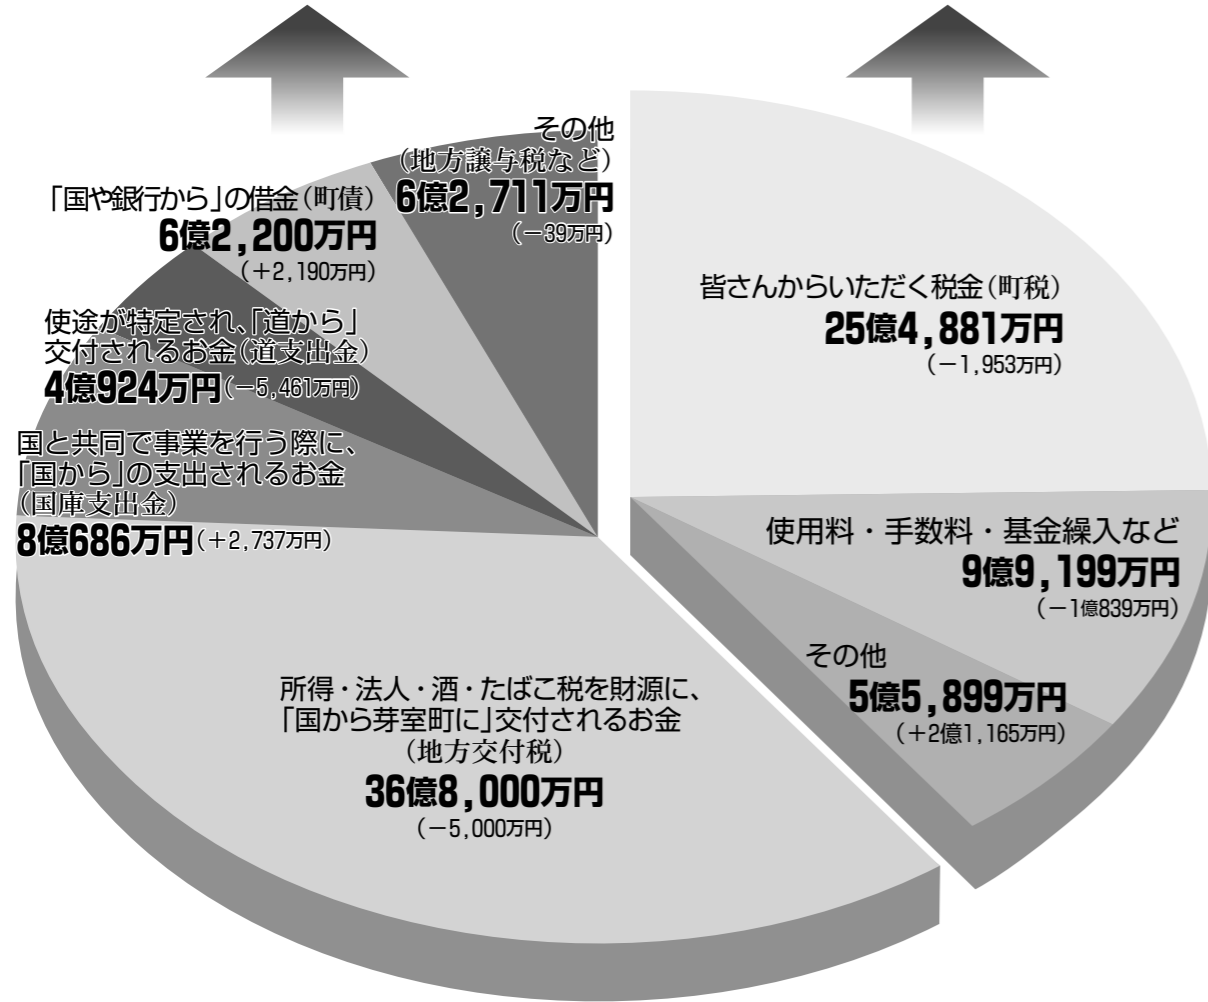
その他
（地方譲与税など）
6億2,711万円
（－39万円）

「国や銀行から」の借金（町債）
6億2,200万円
（＋2,190万円）

使途が特定され、「道から」
交付されるお金（道支出金）
4億924万円（－5,461万円）

国と共同で事業を行う際に、
「国から」の支出されるお金
（国庫支出金）
8億686万円（＋2,737万円）

皆さんからいただく税金（町税）
25億4,881万円
（－1,953万円）

使用料・手数料・基金繰入など
9億9,199万円
（－1億839万円）

その他
5億5,899万円
（＋2億1,165万円）

所得・法人・酒・たばこ税を財源に、
「国から芽室町に」交付されるお金
（地方交付税）
36億8,000万円
（－5,000万円）